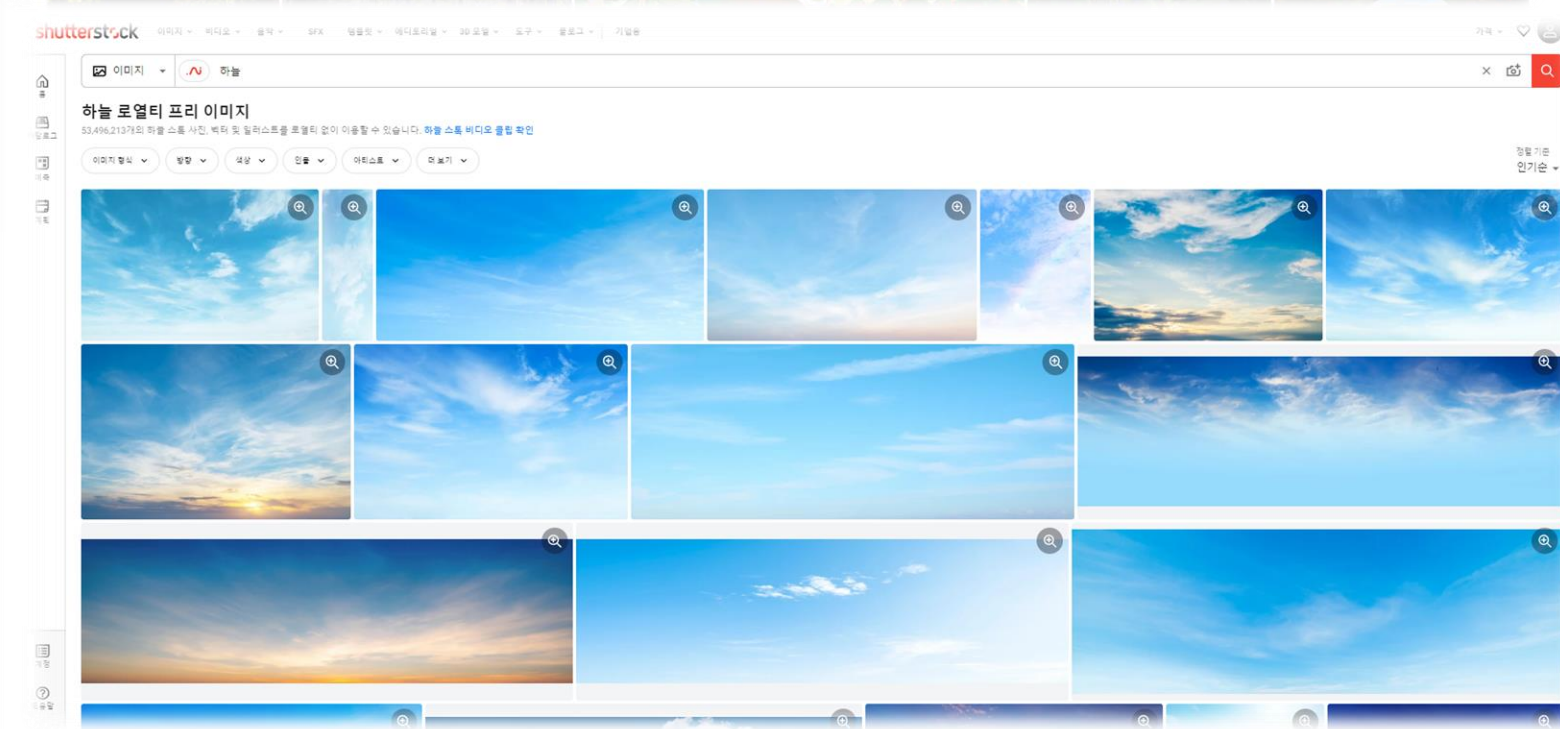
shutterstock 이미지 비디오 음악 SFX 템플릿 에디토리얼 3D 모델 도구 블로그 기업용

가격

이미지 하늘

하늘 로열티 프리 이미지

53,496,213개의 하늘 스톡 사진, 벡터 및 일러스트를 로열티 없이 이용할 수 있습니다. 하늘 스톡 비디오 클립 확인

이미지 형식 방향 색상 인물 아티스트 더 보기

정렬 기준
인기순

홈
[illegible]
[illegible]
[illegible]
계정
도움말